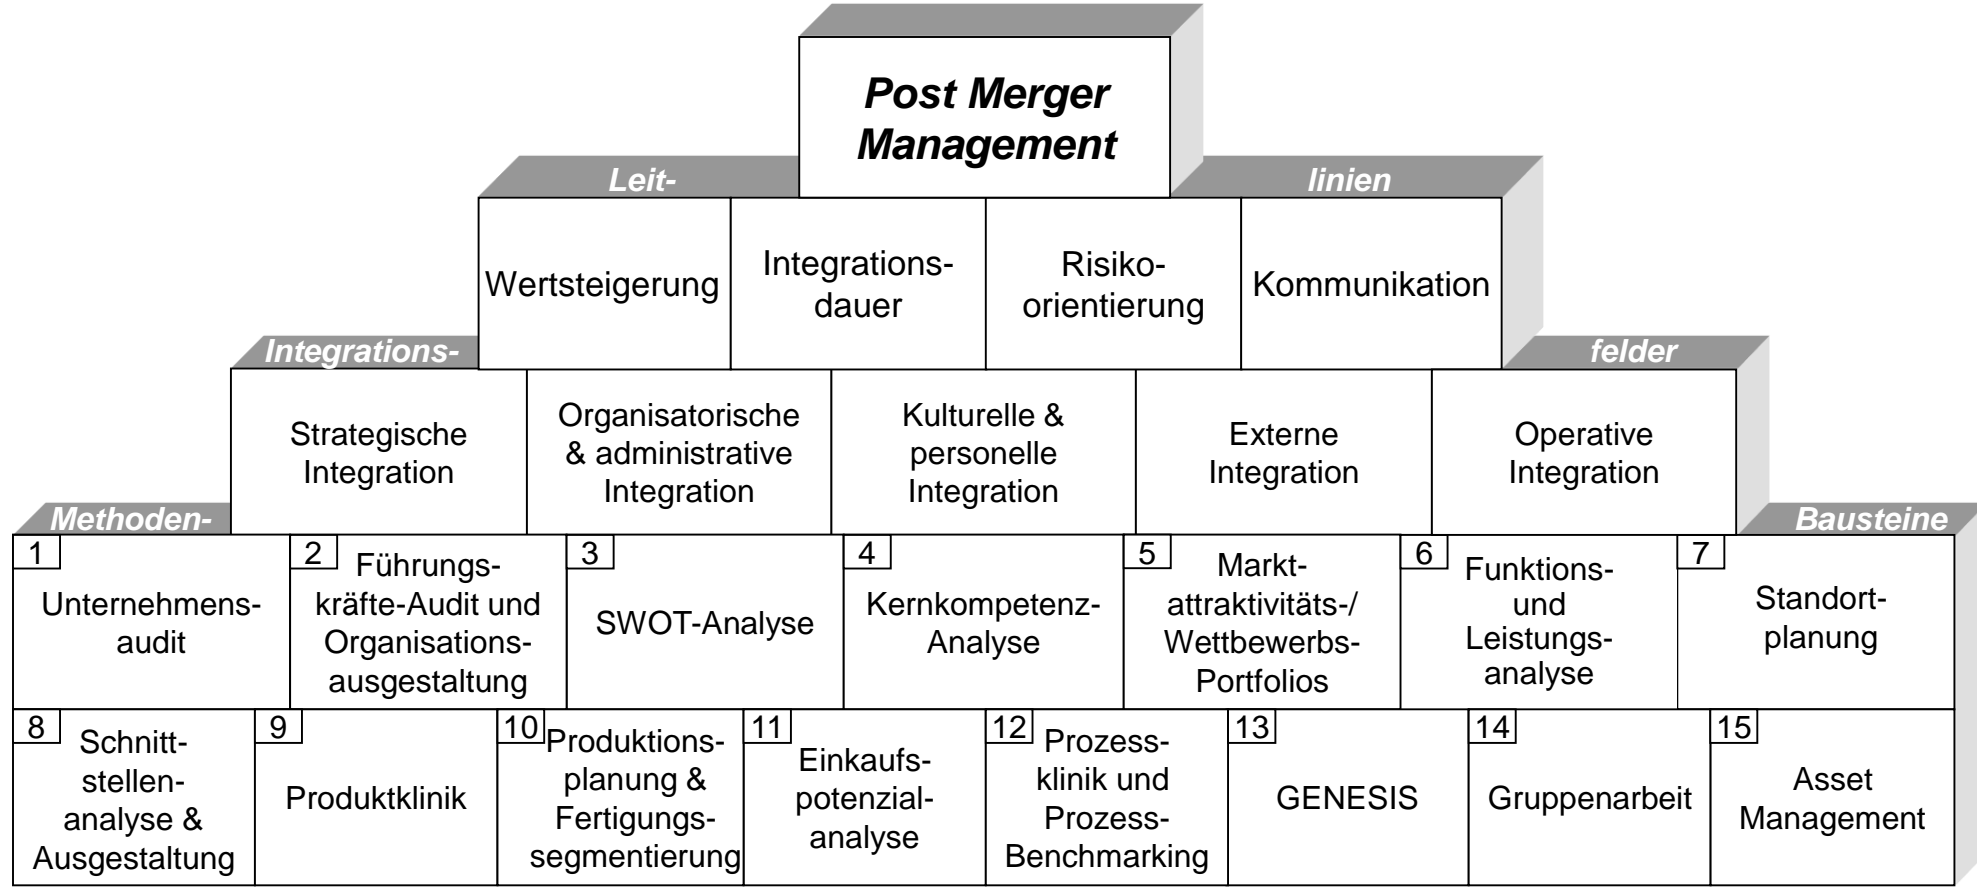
Post Merger Management

Leit- linien

Wertsteigerung

Integrationsdauer

Risikoorientierung

Kommunikation

Integrations- felder

Strategische Integration

Organisatorische & administrative Integration

Kulturelle & personelle Integration

Externe Integration

Operative Integration

Methoden- Bausteine

1 Unternehmensaudit

2 Führungskräfte-Audit und Organisationsausgestaltung

3 SWOT-Analyse

4 Kernkompetenz-Analyse

5 Marktattraktivitäts-/ Wettbewerbs-Portfolios

6 Funktions- und Leistungsanalyse

7 Standortplanung

8 Schnittstellenanalyse & Ausgestaltung

9 Produktklinik

10 Produktionsplanung & Fertigungssegmentierung

11 Einkaufspotenzialanalyse

12 Prozessklinik und Prozess-Benchmarking

13 GENESIS

14 Gruppenarbeit

15 Asset Management